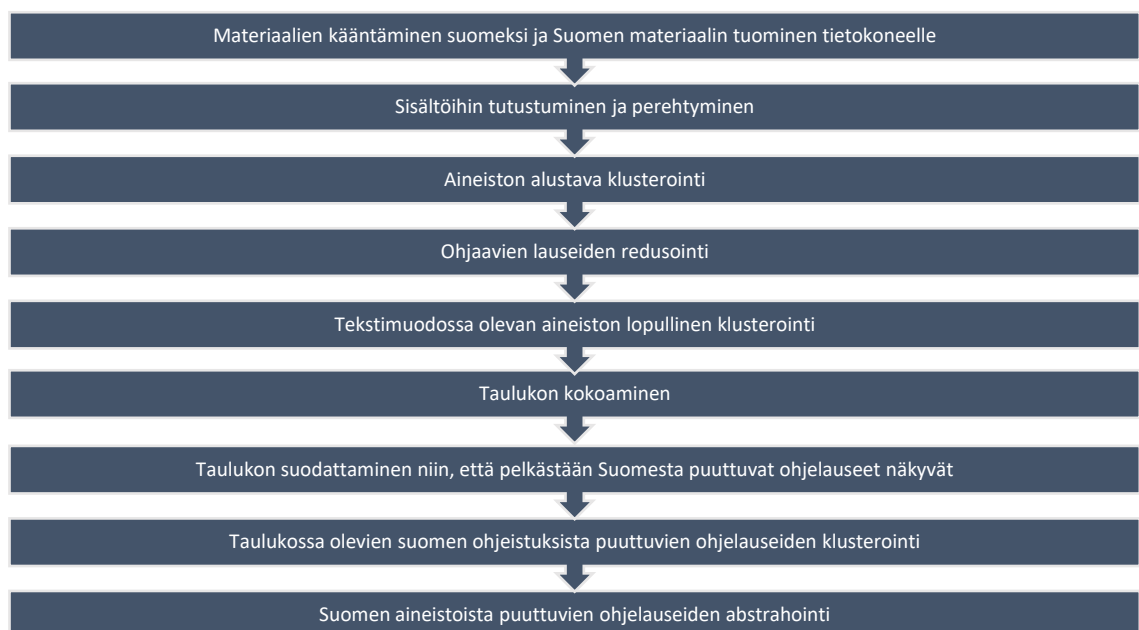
Materiaalien kääntäminen suomeksi ja Suomen materiaalin tuominen tietokoneelle

Sisältöihin tutustuminen ja perehtyminen

Aineiston alustava klusterointi

Ohjaavien lauseiden redusointi

Tekstimuodossa olevan aineiston lopullinen klusterointi

Taulukon kokoaminen

Taulukon suodattaminen niin, että pelkästään Suomesta puuttuvat ohjelauseet näkyvät

Taulukossa olevien suomen ohjeistuksista puuttuvien ohjelauseiden klusterointi

Suomen aineistoista puuttuvien ohjelauseiden abstrahointi